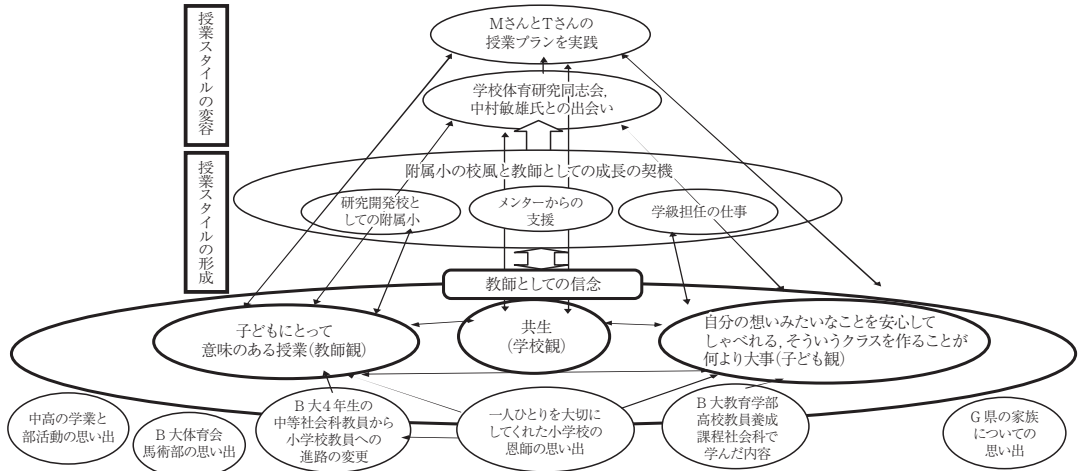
授業スタイルの変容

授業スタイルの形成

MさんとTさんの授業プランを実践

学校体育研究同志会,中村敏雄氏との出会い

附属小の校風と教師としての成長の契機

研究開発校としての附属小

メンターからの支援

学級担任の仕事

教師としての信念

子どもにとって意味のある授業(教師観)

共生(学校観)

自分の想いみたいなことを安心してしゃべれる,そういうクラスを作ることが何より大事(子ども観)

中高の学業と部活動の思い出

B大体育会馬術部の思い出

B大4年生の中等社会科教員から小学校教員への進路の変更

一人ひとりを大切にしてくれた小学校の恩師の思い出

B大教育学部高校教員養成課程社会科で学んだ内容

G県の家族についての思い出